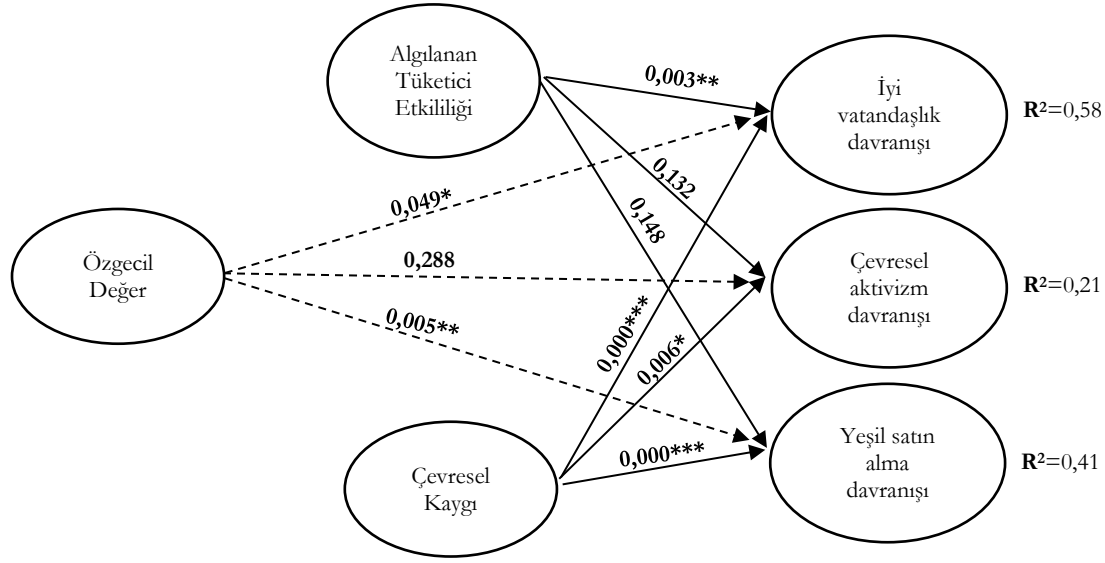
Algılanan Tüketici Etkililiği

0,003**

İyi vatandaşlık davranışı

$R^2$=0,58

0,049*

0,132

0,148

Özgecil Değer

0,288

Çevresel aktivizm davranışı

$R^2$=0,21

0,005**

0,000***

0,006*

Yeşil satın alma davranışı

$R^2$=0,41

0,000***

Çevresel Kaygı